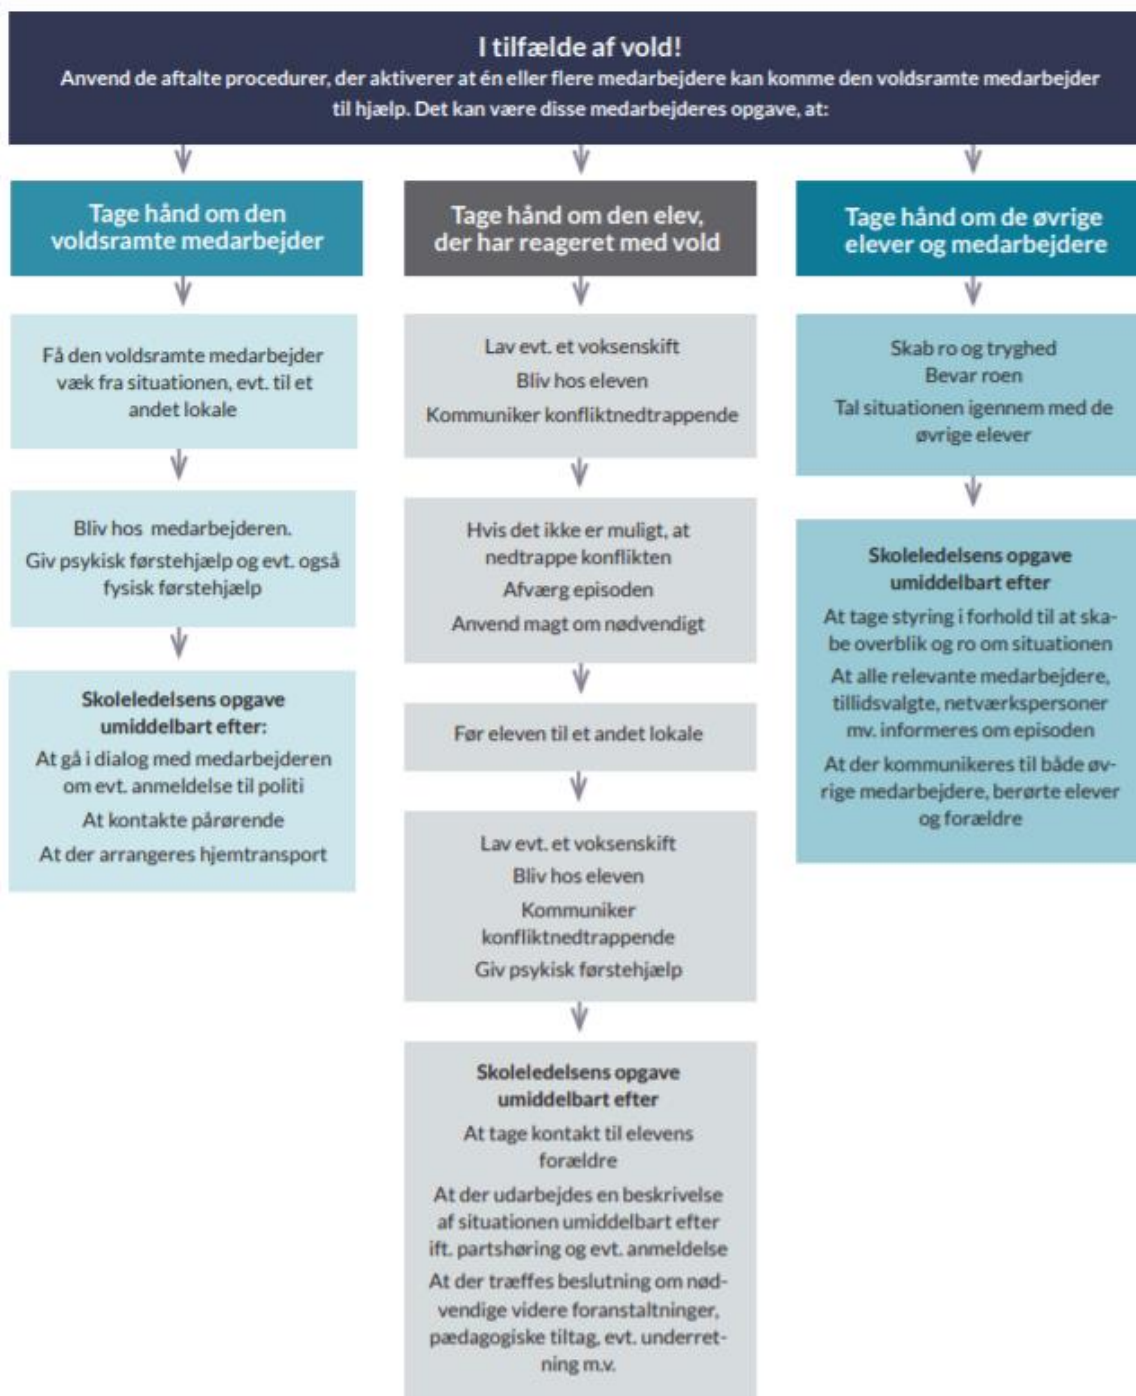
I tilfælde af vold!
Anvend de aftalte procedurer, der aktiverer at én eller flere medarbejdere kan komme den voldsramte medarbejder til hjælp. Det kan være disse medarbejderes opgave, at:

Tage hånd om den voldsramte medarbejder

Få den voldsramte medarbejder væk fra situationen, evt. til et andet lokale

Bliv hos medarbejderen.
Giv psykisk førstehjælp og evt. også fysisk førstehjælp

Skoleledelsens opgave umiddelbart efter:
At gå i dialog med medarbejderen om evt. anmeldelse til politi
At kontakte pårørende
At der arrangeres hjemtransport

Tage hånd om den elev, der har reageret med vold

Lav evt. et voksenskift
Bliv hos eleven
Kommuniker konfliktnedtrappende

Hvis det ikke er muligt, at nedtrappe konflikten
Afværg episoden
Anvend magt om nødvendigt

Før eleven til et andet lokale

Lav evt. et voksenskift
Bliv hos eleven
Kommuniker konfliktnedtrappende
Giv psykisk førstehjælp

Skoleledelsens opgave umiddelbart efter
At tage kontakt til elevens forældre
At der udarbejdes en beskrivelse af situationen umiddelbart efter ift. partshøring og evt. anmeldelse
At der træffes beslutning om nødvendige videre foranstaltninger, pædagogiske tiltag, evt. underretning m.v.

Tage hånd om de øvrige elever og medarbejdere

Skab ro og tryghed
Bevar roen
Tal situationen igennem med de øvrige elever

Skoleledelsens opgave umiddelbart efter
At tage styring i forhold til at skabe overblik og ro om situationen
At alle relevante medarbejdere, tillidsvalgte, netværkspersoner mv. informeres om episoden
At der kommunikeres til både øvrige medarbejdere, berørte elever og forældre